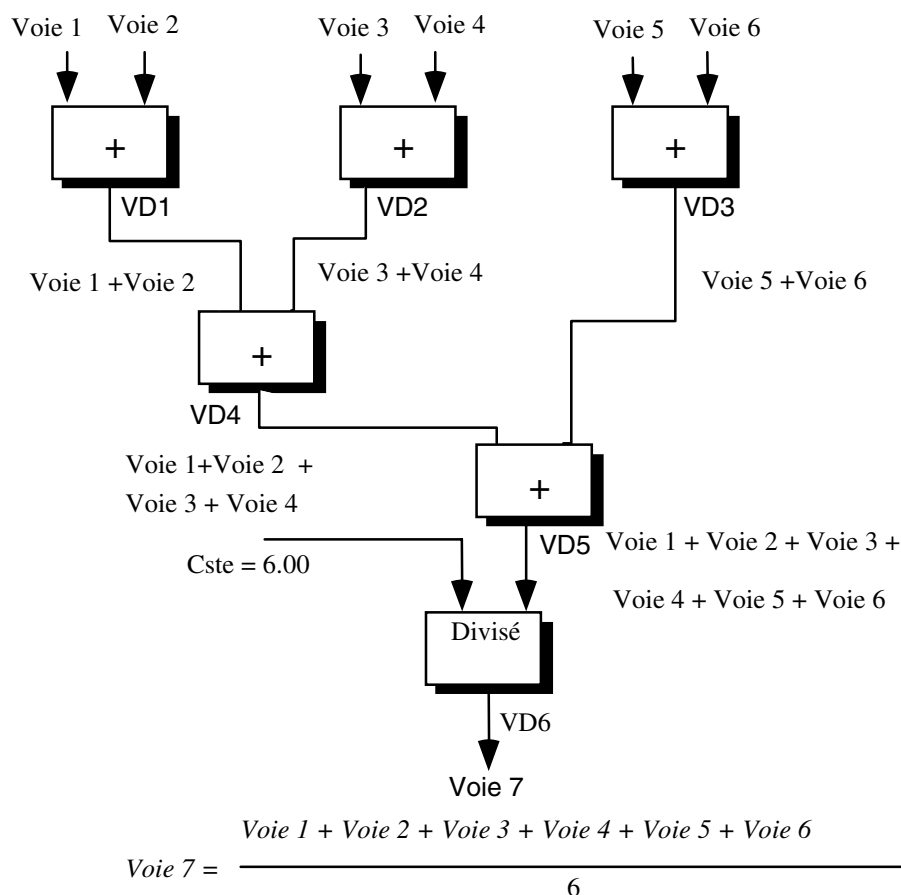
Voie 1 Voie 2 Voie 3 Voie 4 Voie 5 Voie 6

+ + +

VD1 VD2 VD3

Voie 1 +Voie 2

Voie 3 +Voie 4

Voie 5 +Voie 6

+

VD4

Voie 1+Voie 2 +

Voie 3 + Voie 4

+

Cste = 6.00

VD5 Voie 1 + Voie 2 + Voie 3 +

Voie 4 + Voie 5 + Voie 6

Divisé

VD6

Voie 7

$Voie\ 7 = \frac{Voie\ 1 + Voie\ 2 + Voie\ 3 + Voie\ 4 + Voie\ 5 + Voie\ 6}{6}$